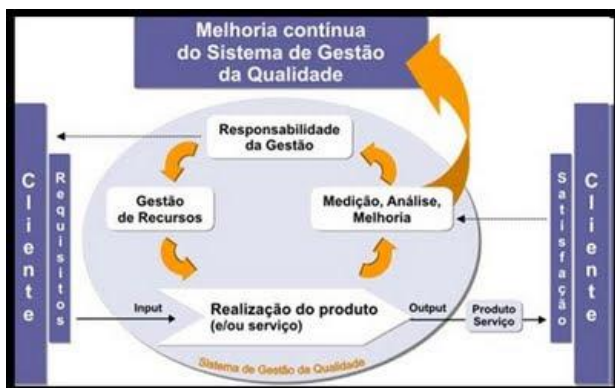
Melhoria contínua do Sistema de Gestão da Qualidade

Responsabilidade da Gestão

C l i e n t e

R e q u i s i t o s

Gestão de Recursos

Medição, Análise, Melhoria

S a t i s f a ç ã o

C l i e n t e

Input

Realização do produto (e/ou serviço)

Output

Produto Serviço

Sistema de Gestão da Qualidade